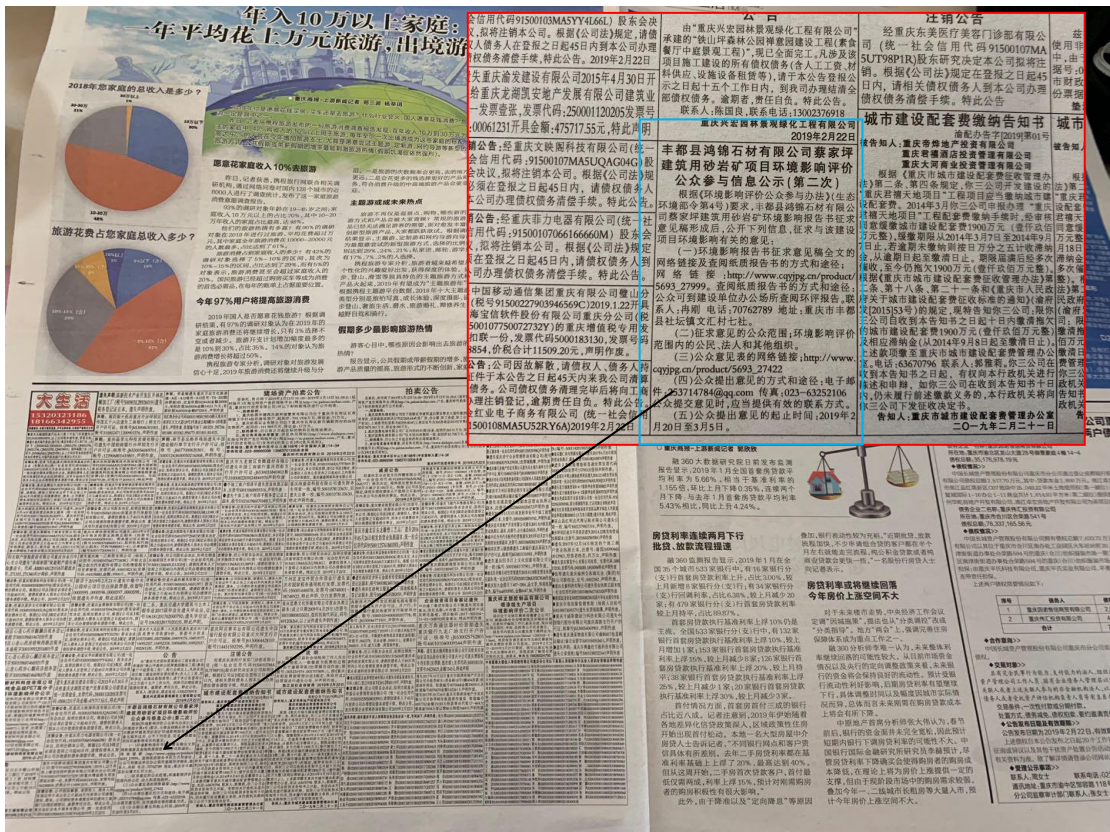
年入10万以上家庭：
一年平均花上万元旅游，出境游

2018年您家庭的总收入是多少？

旅游花费占您家庭总收入多少？

今年97%用户将提高旅游消费

大生活

15320321186
18166342955

信用代码91500103MA5YY4L66L）股东会决议，拟将注销本公司。根据《公司法》规定，请债权人自本公告见报之日起45日内到本公司办理债权债务清偿手续。特此公告。2019年2月22日

失重庆渝吴建设有限公司2015年4月30日开给重庆龙湖凯安地产发展有限公司建设单一发票壹张，发票代码：2500011202052发票号：00061231开具金额：47517.35元，特此声明

公告：经重庆文映图科技有限公司（统一社会信用代码：91500107MA5UQAG04G）股东会决议，拟将注销本公司。根据《公司法》规定，债权人须在登报之日起45日内，请债权债务人到本公司办理债权债务清偿手续。特此公告。

公告：经重庆菲力电器有限公司（统一社会信用代码：915001070666660M）股东会决议，拟将注销本公司。根据《公司法》规定，请在登报之日起45日内，请债权债务人到本公司办理债权债务清偿手续。特此公告。

中国移动通信集团重庆有限公司璧山分公司（税号91500227903946569C）2019.1.22开具重庆海宝信软件股份有限公司重庆分公司（税号91500107750072732Y）的重庆增值税专用发票联和抵扣联一份，发票代码5000183130，发票号码02398854，价税合计11509.20元，声明作废。

公告：公司因故解散，请债权人、债务人持有关证件于本公告之日起45天内来我公司清算债权债务。公司债权债务清理完毕将向工商部门办理注销登记，逾期责任自负。特此公告。
重庆红业电子商务有限公司（统一社会信用代码915001080MA5U52RY6A）2019年2月22日

公 告
由“重庆兴宏园林景观绿化工程有限公司”承建的“铁山坪森林公园禅意园建设工程（素食餐厅中庭景观工程）”现已全面完工，凡涉及该项目施工建设的所有债权债务（含人工工资、材料供应、设施设备租赁等），请于本公告登报之日起十五个工作日内，到我司办理结清全部债权债务。逾期者，责任自负。特此公告。
联系人：陈国良，联系电话：13002376918
重庆兴宏园林景观绿化工程有限公司
2019年2月22日

丰都县鸿锦石材有限公司蔡家坪建筑用砂岩矿项目环境影响评价公众参与信息公示（第二次）

根据《环境影响评价公众参与办法》（生态环境部令第4号）要求，丰都县鸿锦石材有限公司蔡家坪建筑用砂岩矿环境影响报告书征求意见稿完成后，公开下列信息，征求与该建设项目环境影响有关的意见：
（一）环境影响报告书征求意见稿全文的网络链接及查阅纸质报告书的方式和途径：
网络链接：http://www.cqyjpg.cn/product/5693_27999。查阅纸质报告书的方式和途径：公众可到建设单位办公场所查阅环评报告，联系人：冉熙 电话：70762789 地址：重庆市丰都县社坛镇文汇村七社。
（二）征求意见的公众范围：环境影响评价范围内的公民、法人和其他组织。
（三）公众意见表的网络链接：http://www.cqyjpg.cn/product/5693_27422
（四）公众提出意见的方式和途径：电子邮件：253714784@qq.com 传真：023-63252106 公众提交意见时，应当提供有效的联系方式。
（五）公众提出意见的起止时间：2019年2月20日至3月5日。

注销公告
经重庆东美医疗美容门诊部有限公司（统一社会信用代码91500107MA5UT98P1R）股东研究决定本公司拟将注销。根据《公司法》规定在登报之日起45日内，请相关债权债务人到本公司办理债权债务清偿手续。特此公告。

城市建设配套费缴纳告知书
渝配办告字2019第01号

告知人：重庆市城市建设配套费管理办公室
二〇一九年二月二十一日

房贷利率连续两月下行 批贷、放款流程提速

房贷利率或将继续回落 今年房价上涨空间不大